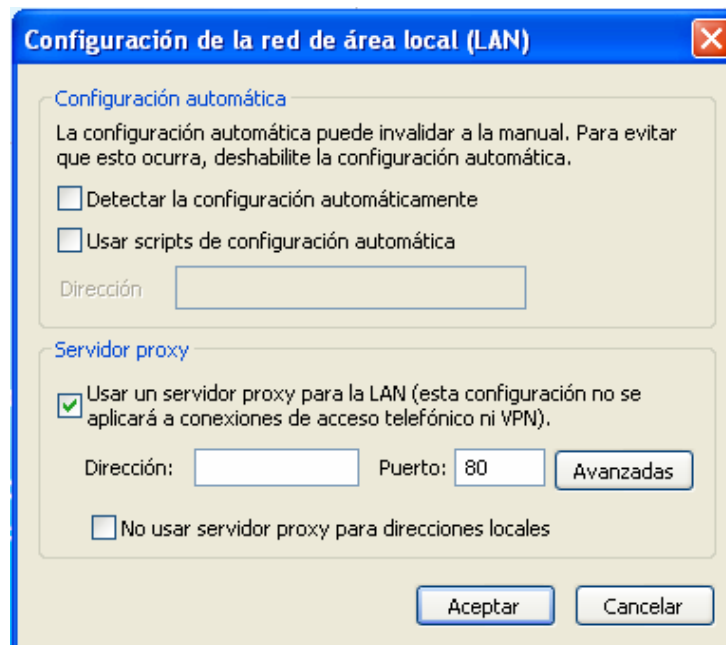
Configuración de la red de área local (LAN)

Configuración automática

La configuración automática puede invalidar a la manual. Para evitar que esto ocurra, deshabilite la configuración automática.

Detectar la configuración automáticamente

Usar scripts de configuración automática

Dirección

Servidor proxy

Usar un servidor proxy para la LAN (esta configuración no se aplicará a conexiones de acceso telefónico ni VPN).

Dirección:

Puerto: 80

Avanzadas

No usar servidor proxy para direcciones locales

Aceptar

Cancelar